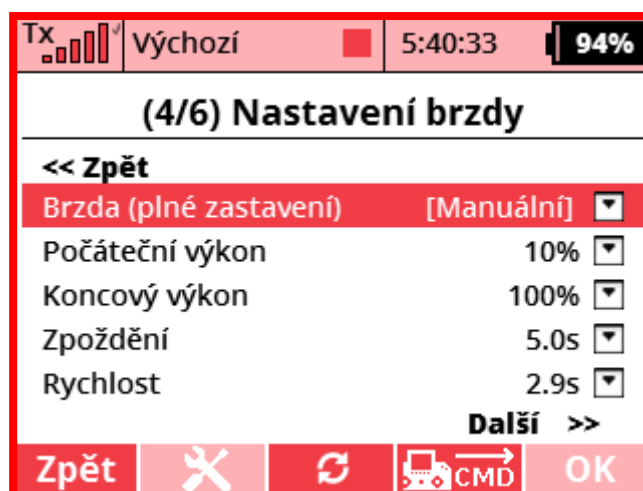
Tx Výchozí 5:40:33 94%

(4/6) Nastavení brzdy

<< Zpět

| | |
|---|---|
| Brzda (plné zastavení) | [Manuální] |
| Počáteční výkon | 10% |
| Koncový výkon | 100% |
| Zpoždění | 5.0s |
| Rychlost | 2.9s |

Další >>

Zpět CMD OK